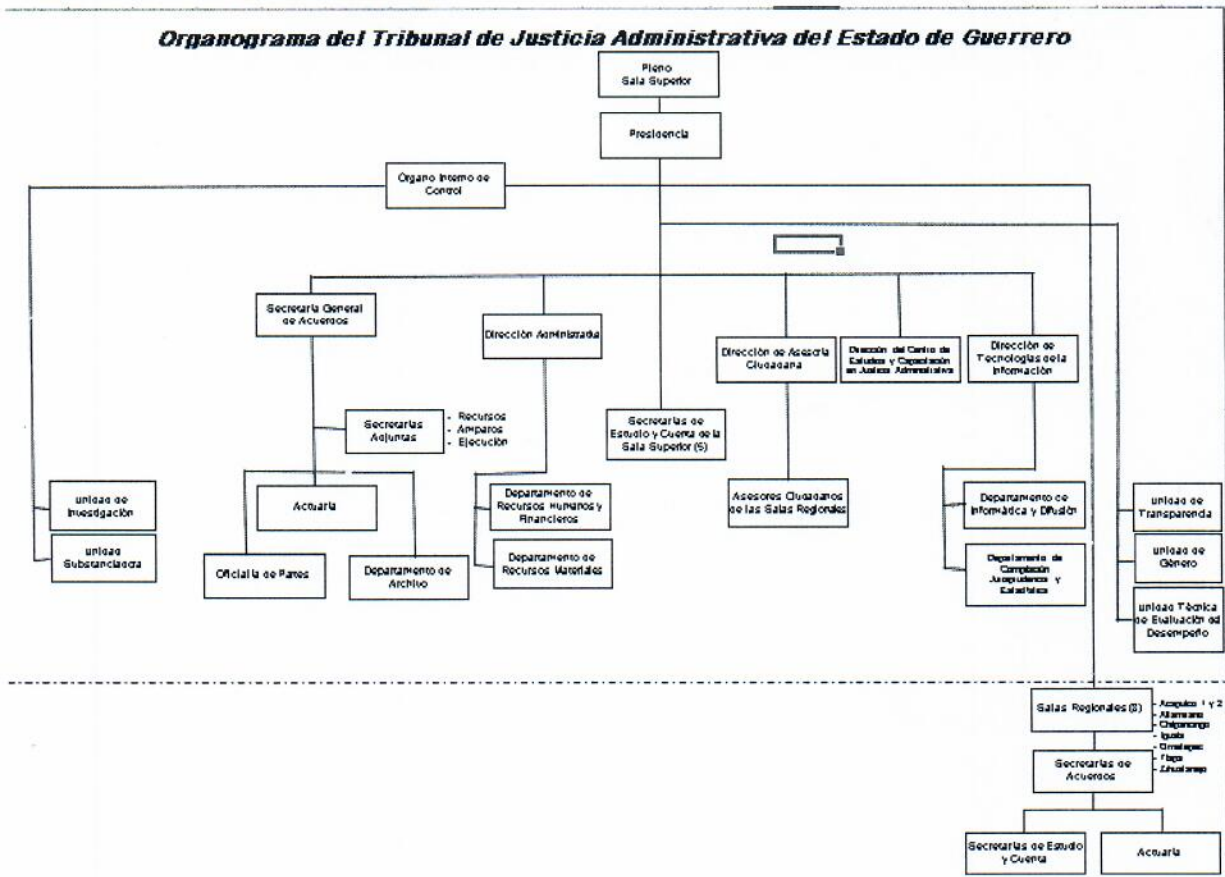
Organograma del Tribunal de Justicia Administrativa del Estado de Guerrero

Pleno Sala Superior

Presidencia

Órgano Interno de Control

Secretaría General de Acuerdos

Dirección Administrativa

Dirección de Asesoría Ciudadana

Dirección del Centro de Estudios y Capacitación en Justicia Administrativa

Dirección de Tecnologías de la Información

Secretarías Adjuntas
- Recursos
- Amparos
- Ejecución

Secretarías de Estudio y Cuenta de la Sala Superior (5)

Unidad de Investigación

Unidad Substanciadora

Actuaría

Oficialía de Partes

Departamento de Archivo

Departamento de Recursos Humanos y Financieros

Departamento de Recursos Materiales

Asesores Ciudadanos de las Salas Regionales

Departamento de Informática y Difusión

Departamento de Compilación Jurisprudencia y Estadística

Unidad de Transparencia

Unidad de Género

Unidad Técnica de Evaluación del Desempeño

Salas Regionales (8)
- Acapulco 1 y 2
- Altamirano
- Chilpancingo
- Iguala
- Ometepec
- Tlapa
- Zihuatanejo

Secretarías de Acuerdos

Secretarías de Estudio y Cuenta

Actuaría